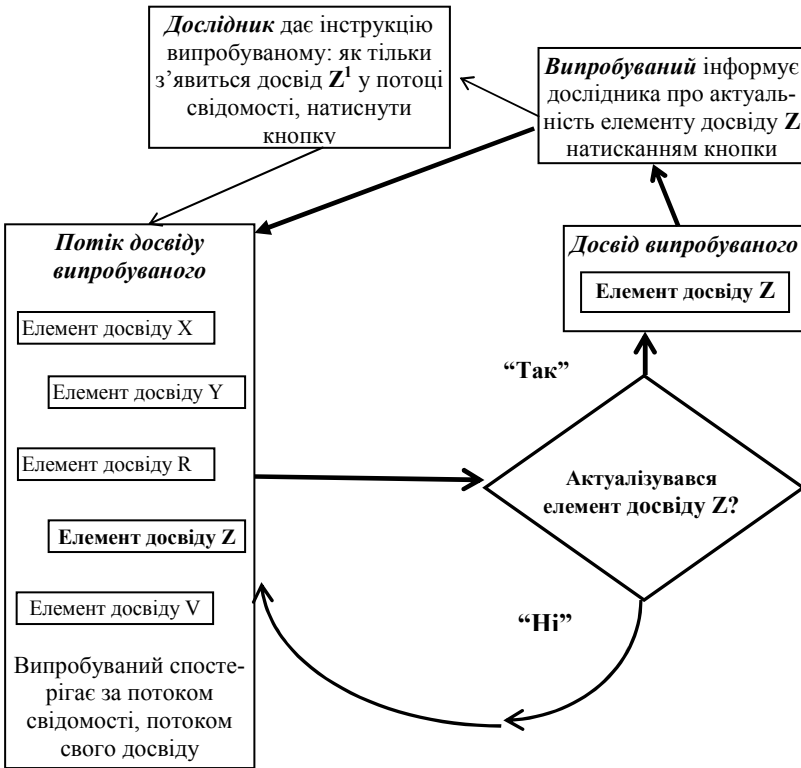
**Дослідник** дає інструкцію випробуваному: як тільки з'явиться досвід $\mathbf{Z^1}$ у потоці свідомості, натиснути кнопку

**Випробуваний** інформує дослідника про актуальність елементу досвіду **Z** натисканням кнопки

**Потік досвіду випробуваного**

Елемент досвіду X

Елемент досвіду Y

Елемент досвіду R

**Елемент досвіду Z**

Елемент досвіду V

Випробуваний спостерігає за потоком свідомості, потоком свого досвіду

**Досвід випробуваного**

**Елемент досвіду Z**

**"Так"**

**Актуалізувався елемент досвіду Z?**

**"Ні"**